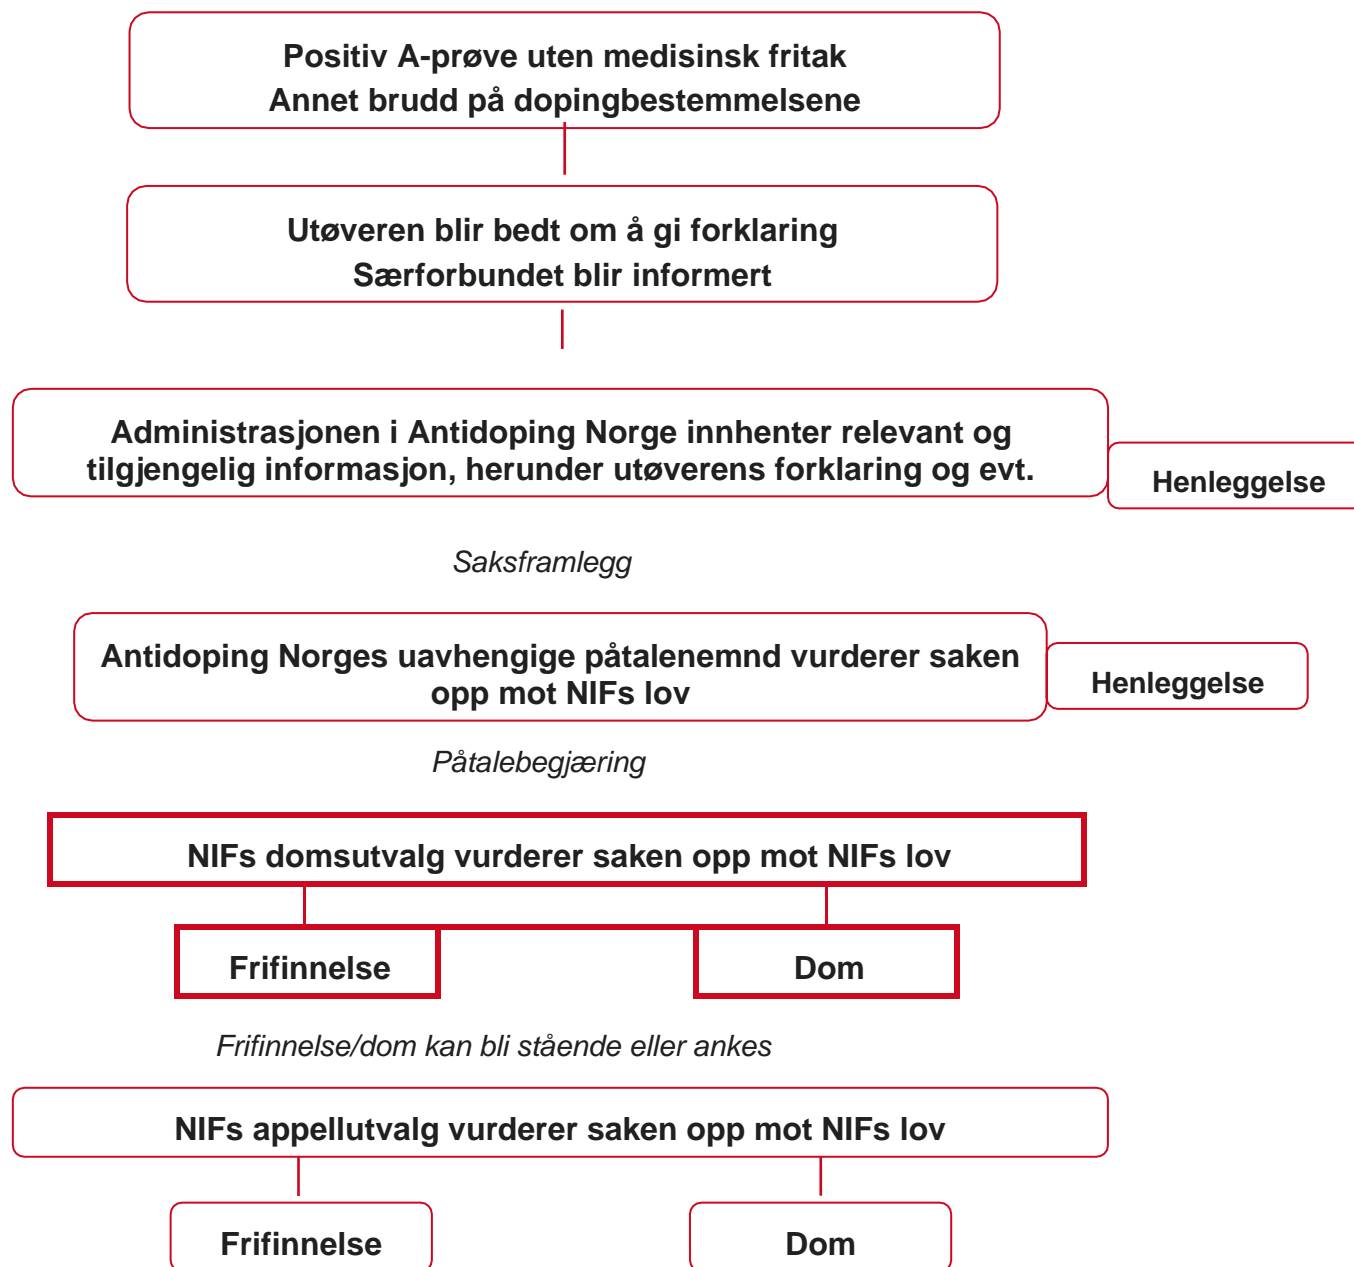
Positiv A-prøve uten medisinsk fritak
Annet brudd på dopingbestemmelsene

Utøveren blir bedt om å gi forklaring
Særforbundet blir informert

Administrasjonen i Antidoping Norge innhenter relevant og tilgjengelig informasjon, herunder utøverens forklaring og evt.

Henleggelse

Saksframlegg

Antidoping Norges uavhengige påtalenemnd vurderer saken opp mot NIFs lov

Henleggelse

Påtalebegjæring

NIFs domsutvalg vurderer saken opp mot NIFs lov

Frifinnelse

Dom

Frifinnelse/dom kan bli stående eller ankes

NIFs appellutvalg vurderer saken opp mot NIFs lov

Frifinnelse

Dom